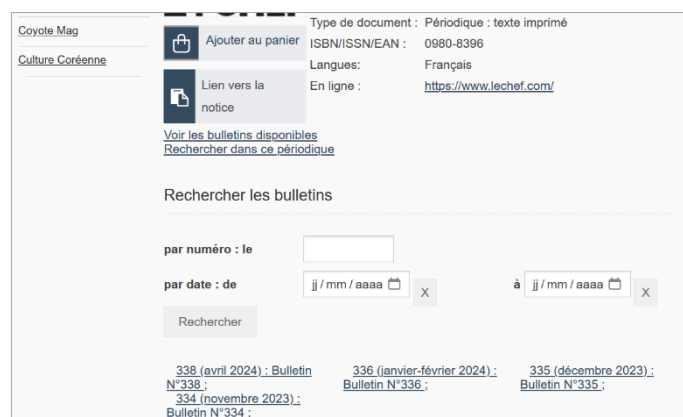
Coyote Mag

Culture Coréenne

Ajouter au panier

Lien vers la notice

Type de document : Périodique : texte imprimé
ISBN/ISSN/EAN : 0980-8396
Langues: Français
En ligne : https://www.lechef.com/

Voir les bulletins disponibles
Rechercher dans ce périodique

Rechercher les bulletins

par numéro : le

par date : de jj / mm / aaaa X à jj / mm / aaaa X

Rechercher

338 (avril 2024) : Bulletin N°338 ;
336 (janvier-février 2024) : Bulletin N°336 ;
335 (décembre 2023) : Bulletin N°335 ;
334 (novembre 2023) : Bulletin N°334 ;